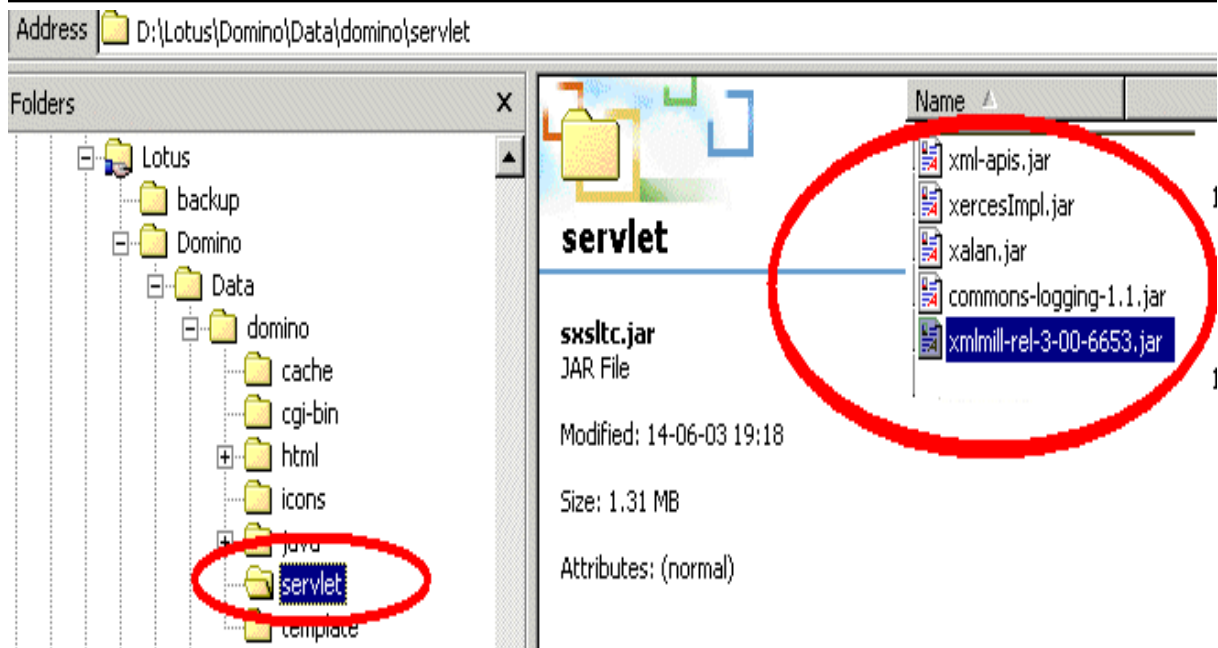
Address D:\Lotus\Domino\Data\domino\servlet

Folders X

Lotus
backup
Domino
Data
domino
cache
cgi-bin
html
icons
java
servlet
template

servlet

sxsltc.jar
JAR File

Modified: 14-06-03 19:18

Size: 1.31 MB

Attributes: (normal)

Name

xml-apis.jar
xercesImpl.jar
xalan.jar
commons-logging-1.1.jar
xmlmill-rel-3-00-6653.jar